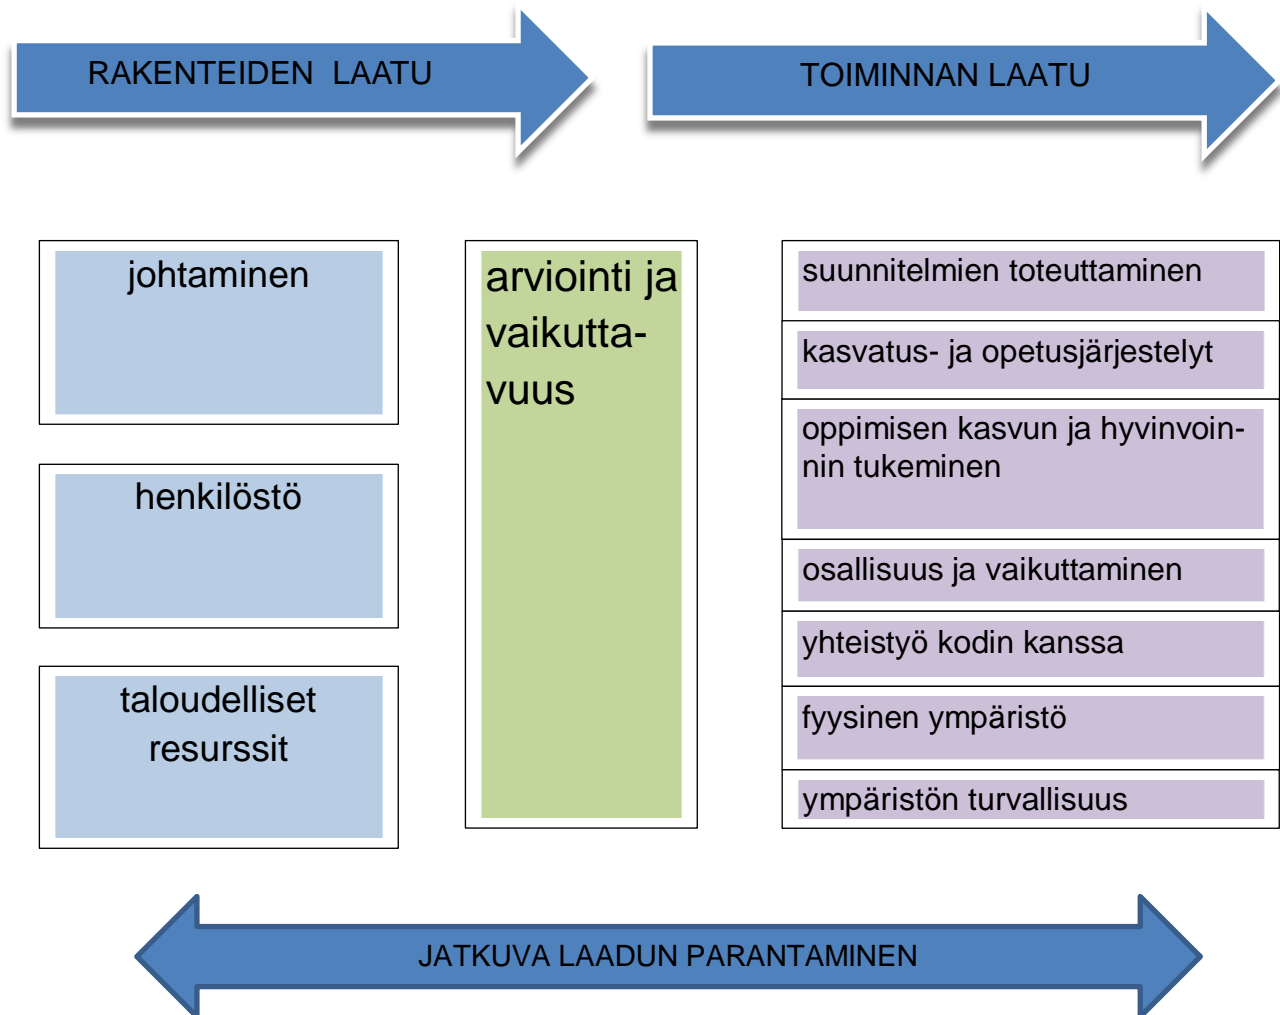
RAKENTEIDEN LAATU

TOIMINNAN LAATU

johtaminen

henkilöstö

taloudelliset resurssit

arviointi ja vaikuttavuus

suunnitelmien toteuttaminen

kasvatus- ja opetusjärjestelyt

oppimisen kasvun ja hyvinvoinnin tukeminen

osallisuus ja vaikuttaminen

yhteistyö kodin kanssa

fyysinen ympäristö

ympäristön turvallisuus

JATKUVA LAADUN PARANTAMINEN